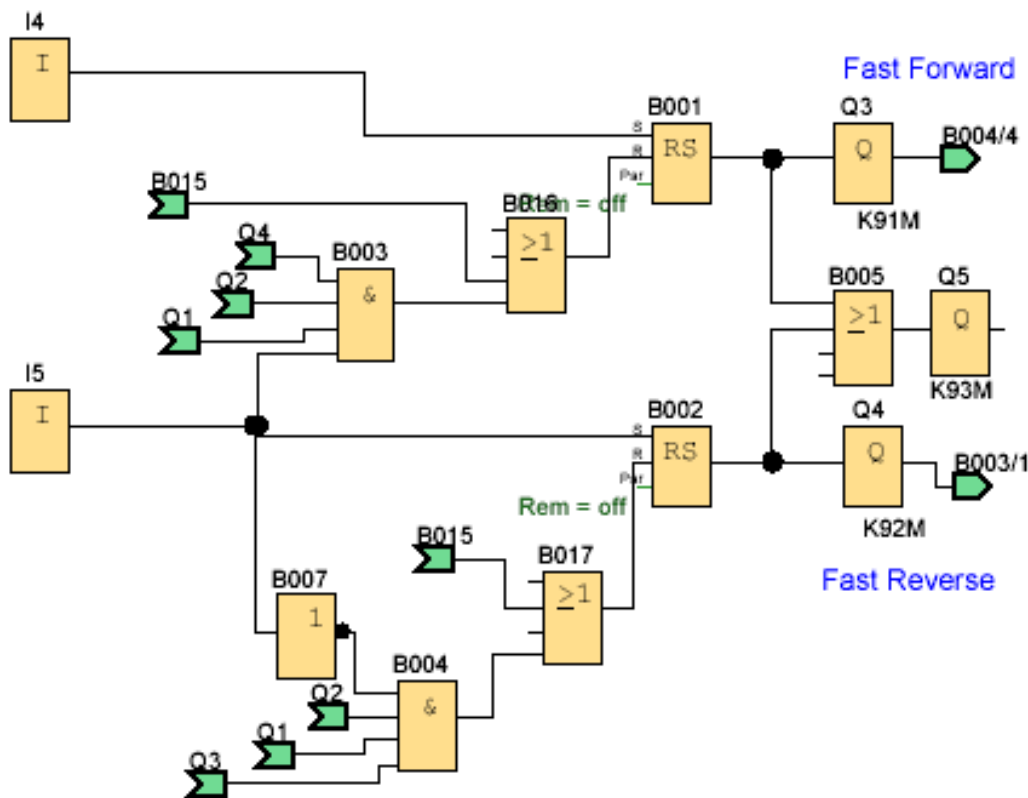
I4
I
Fast Forward
B001
S
R
Par
RS
Q3
Q
B004/4
B015
B016
Rem = off
$\geq1$
K91M
Q4
B003
Q2
&
Q1
B005
$\geq1$
Q5
Q
K93M
I5
I
B002
S
R
Par
RS
Q4
Q
B003/1
Rem = off
K92M
B015
B017
$\geq1$
Fast Reverse
B007
1
B004
Q2
&
Q1
Q3